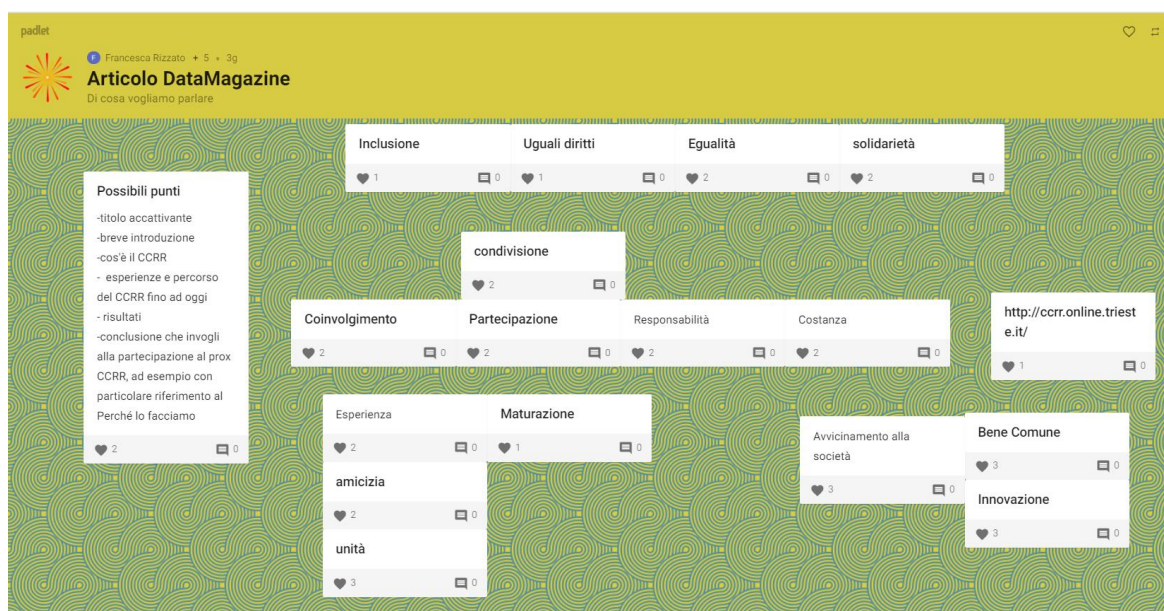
padlet

F Francesca Rizzato + 5 • 3g
Articolo DataMagazine
Di cosa vogliamo parlare

Inclusione
1 0

Uguali diritti
1 0

Egualità
2 0

solidarietà
2 0

Possibili punti
-titolo accattivante
-breve introduzione
-cos'è il CCRR
- esperienze e percorso del CCRR fino ad oggi
- risultati
-conclusione che invogli alla partecipazione al prox CCRR, ad esempio con particolare riferimento al Perché lo facciamo
2 0

condivisione
2 0

Coinvolgimento
2 0

Partecipazione
2 0

Responsabilità
2 0

Costanza
2 0

http://ccrr.online.trieste.it/
1 0

Esperienza
2 0

Maturazione
1 0

amicizia
2 0

unità
3 0

Avvicinamento alla società
3 0

Bene Comune
3 0

Innovazione
3 0